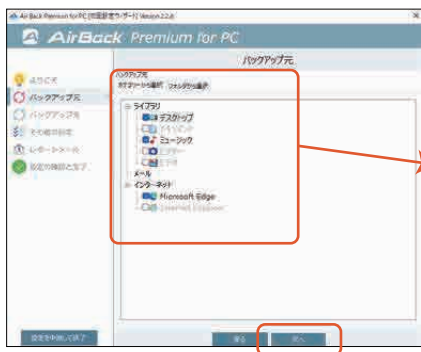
AirBack Premium for PC [初期設定ウィザード] Version 2.2.0

AirBack Premium for PC

バックアップ元

ようこそ
バックアップ元
バックアップ先
その他の設定
レポートメール
設定の確認と完了

バックアップ元
カテゴリーから選択 フォルダから選択

ライブラリ
デスクトップ
ドキュメント
ミュージック
ピクチャ
ビデオ
メール
インターネット
Microsoft Edge
Internet Explorer

設定を中断して終了
戻る
次へ